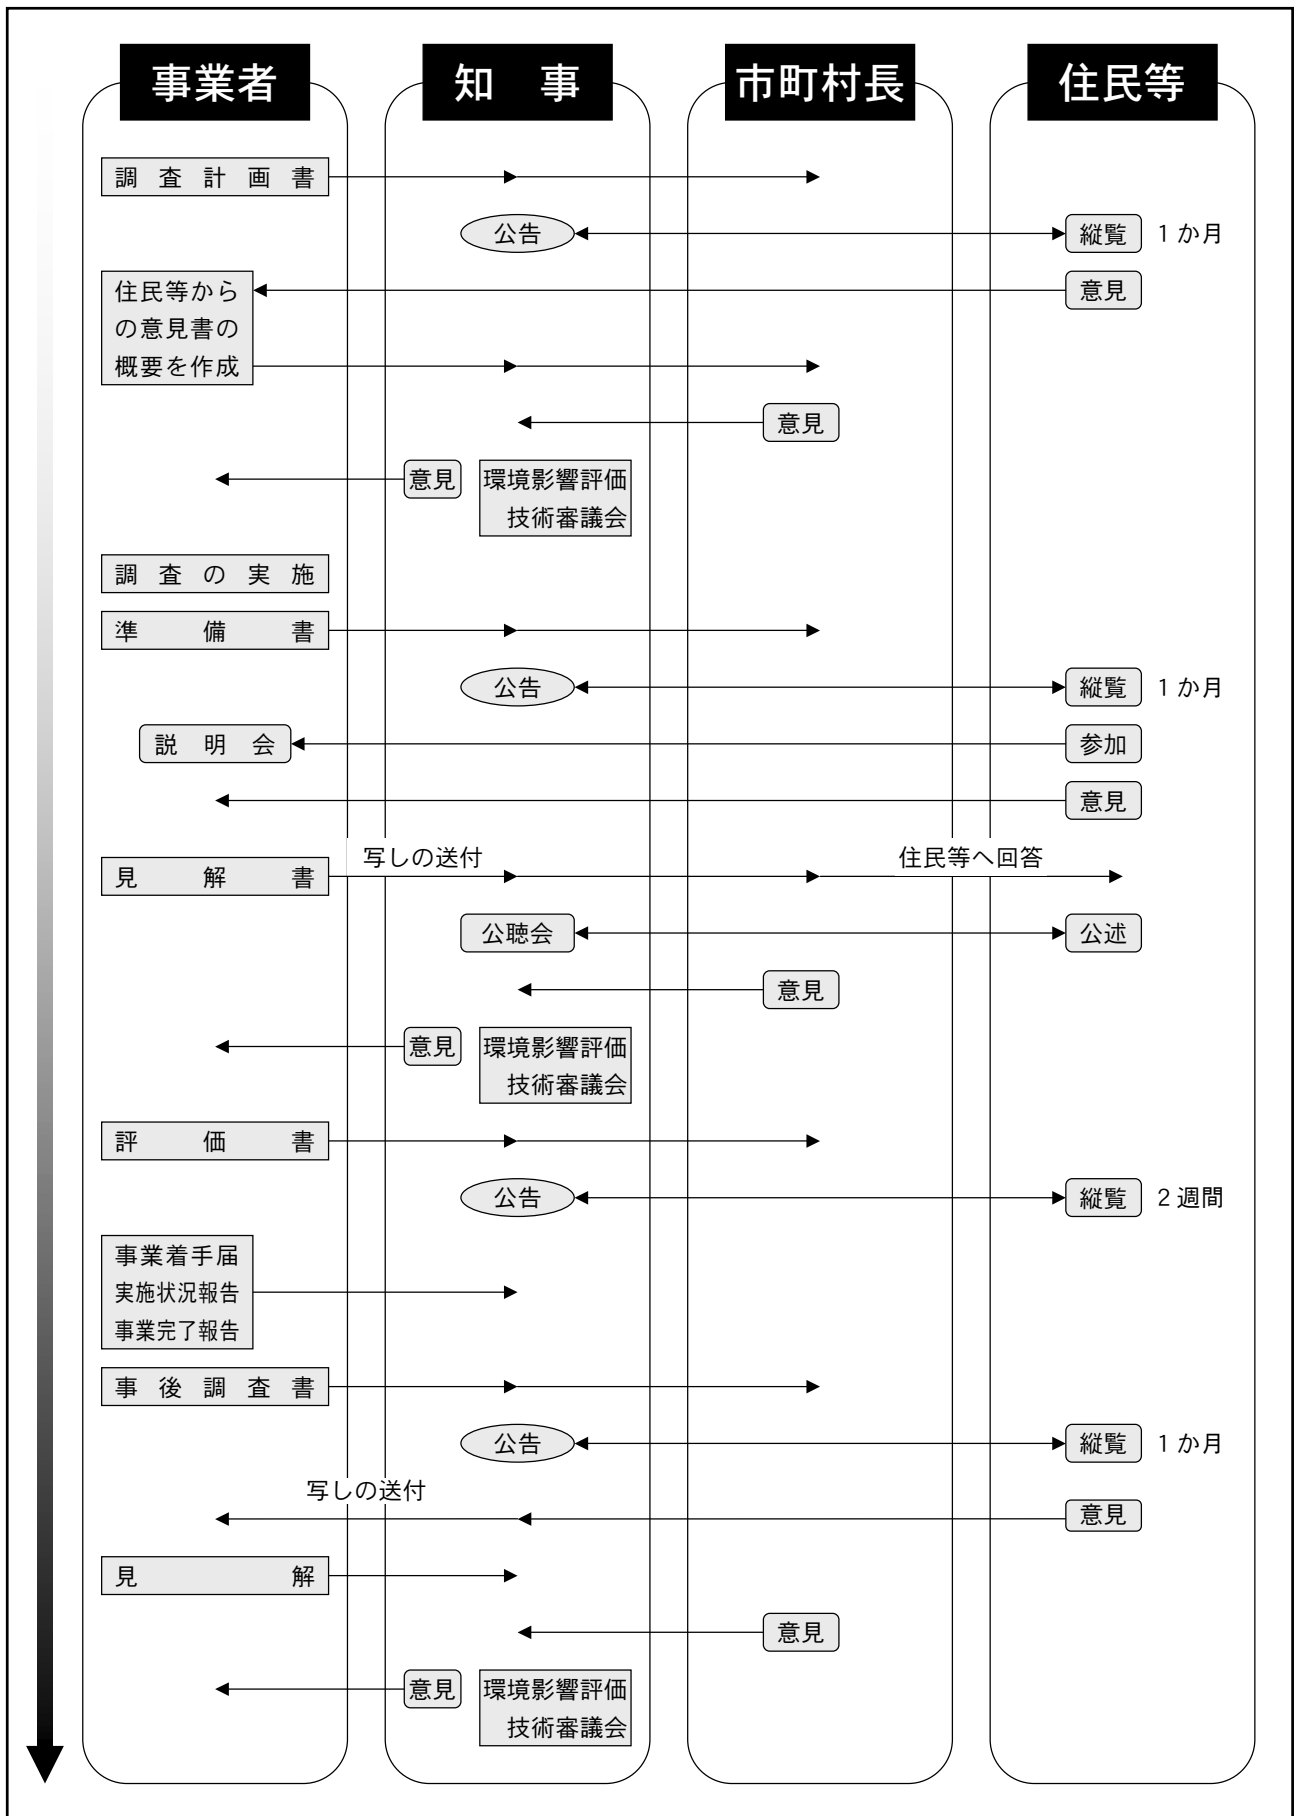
事業者

知 事

市町村長

住民等

調査計画書

公告

縦覧 1か月

住民等からの意見書の概要を作成

意見

意見

意見

環境影響評価技術審議会

調査の実施

準備書

公告

縦覧 1か月

説明会

参加

意見

見解書

写しの送付

住民等へ回答

公聴会

公述

意見

意見

環境影響評価技術審議会

評価書

公告

縦覧 2週間

事業着手届
実施状況報告
事業完了報告

事後調査書

公告

縦覧 1か月

写しの送付

意見

見解

意見

意見

環境影響評価技術審議会